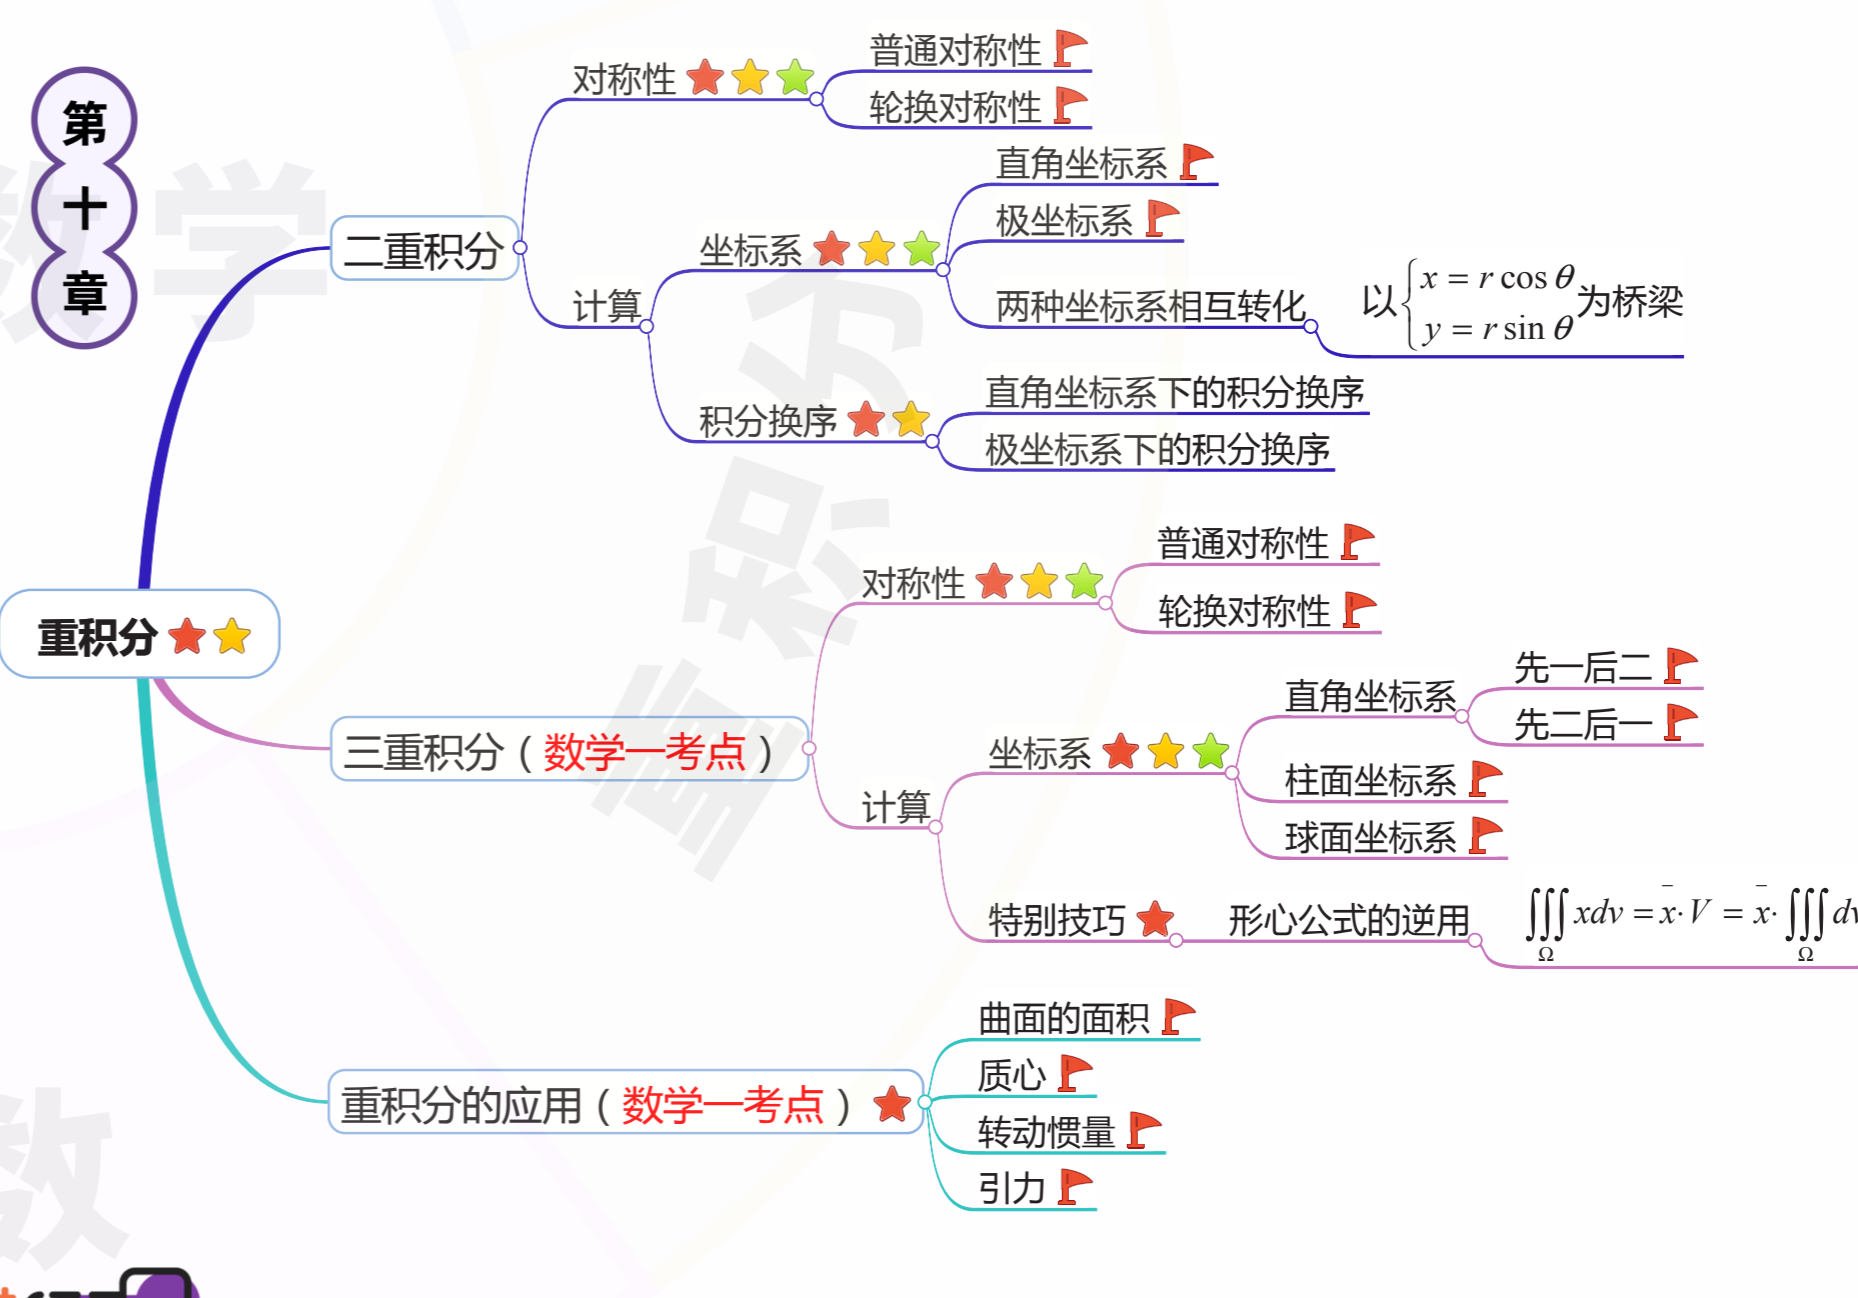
第
十
章

重积分

二重积分
对称性
普通对称性
轮换对称性
计算
坐标系
直角坐标系
极坐标系
两种坐标系相互转化
以$\begin{cases} x = r\cos\theta \\ y = r\sin\theta \end{cases}$为桥梁
积分换序
直角坐标系下的积分换序
极坐标系下的积分换序

三重积分（数学一考点）
对称性
普通对称性
轮换对称性
计算
坐标系
直角坐标系
先一后二
先二后一
柱面坐标系
球面坐标系
特别技巧
形心公式的逆用
$\iiint_{\Omega} xdv = \bar{x} \cdot V = \bar{x} \cdot \iiint_{\Omega} d$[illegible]

重积分的应用（数学一考点）
曲面的面积
质心
转动惯量
引力